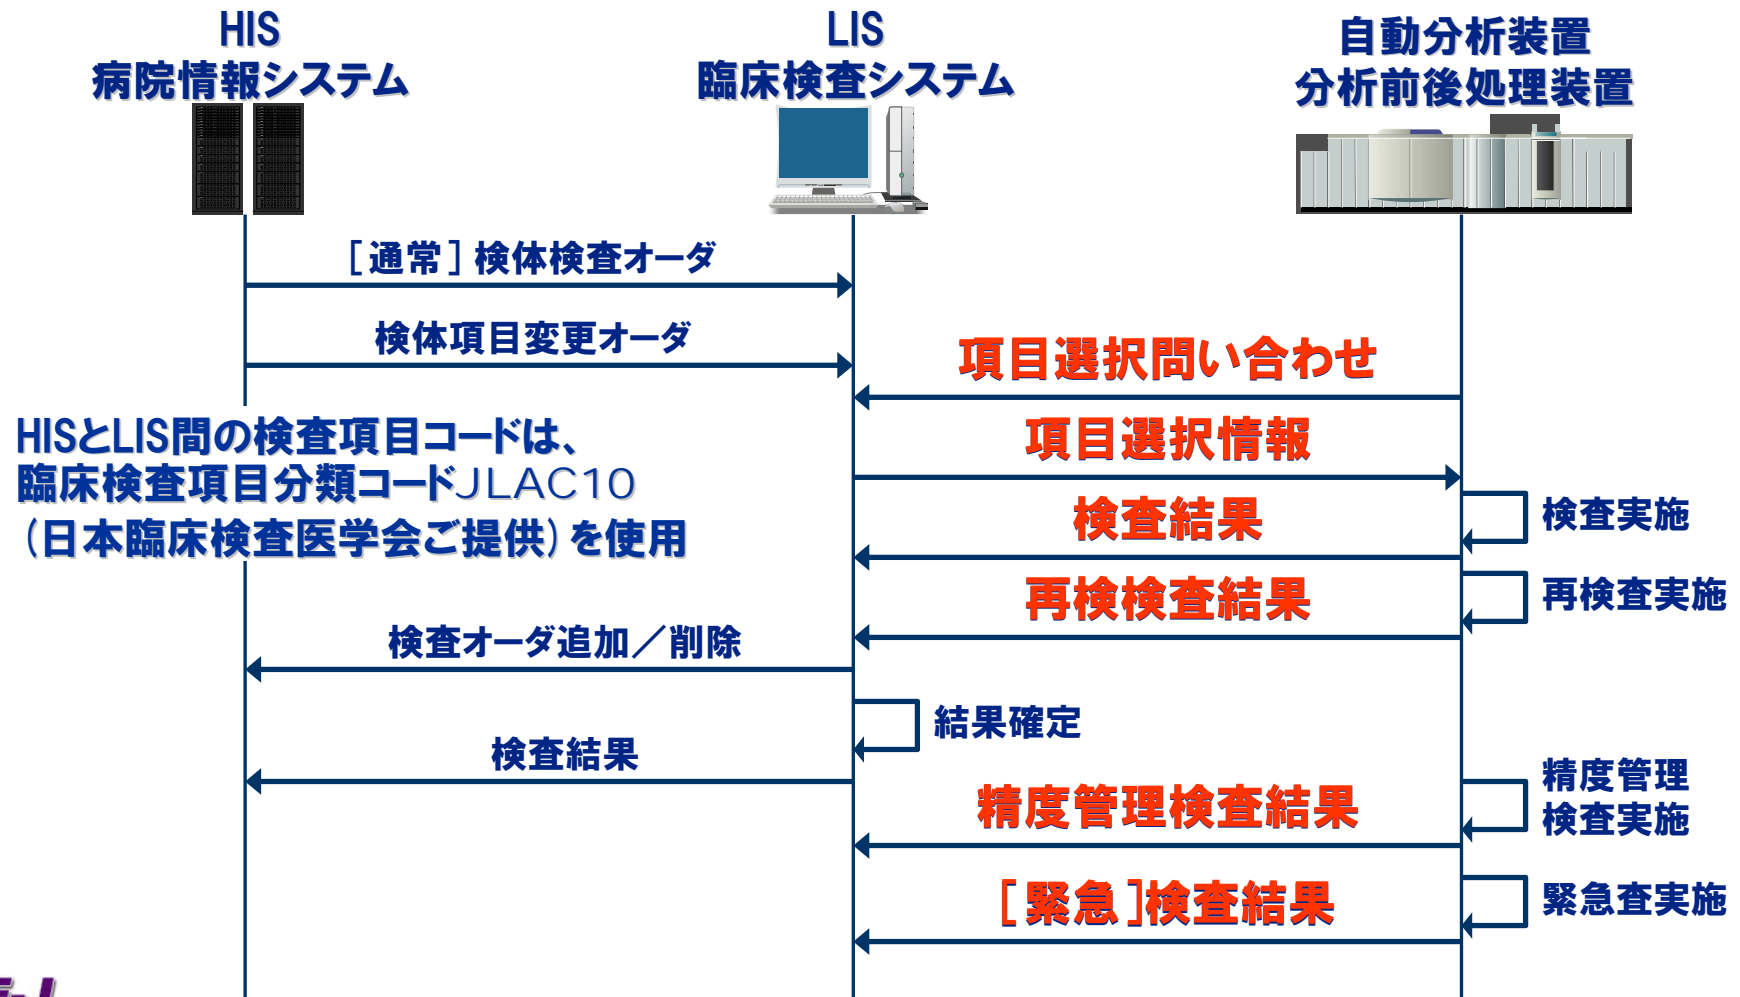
HIS
病院情報システム

LIS
臨床検査システム

自動分析装置
分析前後処理装置

［通常］検体検査オーダ

検体項目変更オーダ

項目選択問い合わせ

HISとLIS間の検査項目コードは、
臨床検査項目分類コードJLAC10
（日本臨床検査医学会ご提供）を使用

項目選択情報

検査結果

検査実施

再検検査結果

再検査実施

検査オーダ追加／削除

結果確定

検査結果

精度管理
検査実施

精度管理検査結果

［緊急］検査結果

緊急査実施